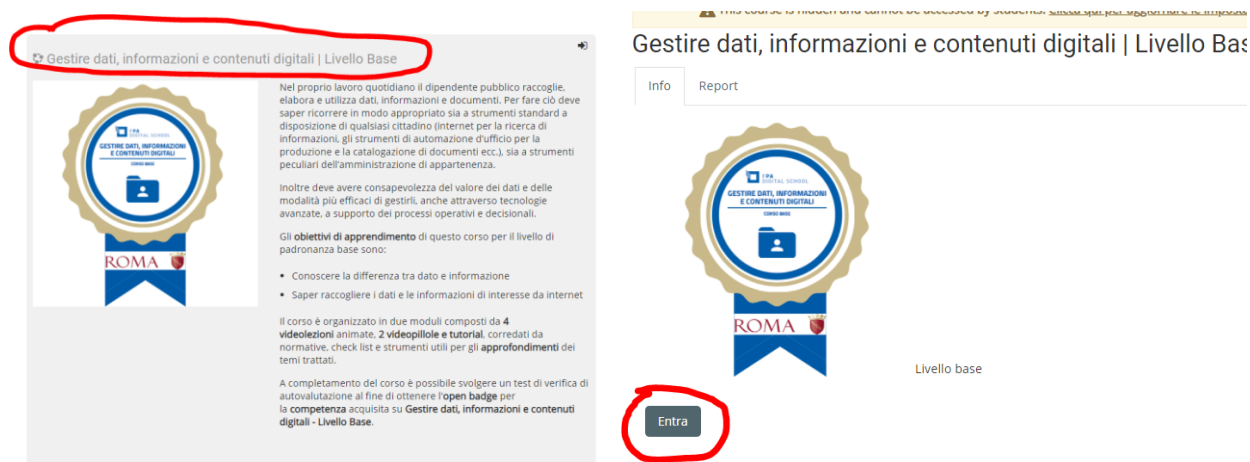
Gestire dati, informazioni e contenuti digitali | Livello Base

! PA DIGITAL SCHOOL
GESTIRE DATI, INFORMAZIONI E CONTENUTI DIGITALI
CORSO BASE
ROMA

Nel proprio lavoro quotidiano il dipendente pubblico raccoglie, elabora e utilizza dati, informazioni e documenti. Per fare ciò deve saper ricorrere in modo appropriato sia a strumenti standard a disposizione di qualsiasi cittadino (internet per la ricerca di informazioni, gli strumenti di automazione d'ufficio per la produzione e la catalogazione di documenti ecc.), sia a strumenti peculiari dell'amministrazione di appartenenza.

Inoltre deve avere consapevolezza del valore dei dati e delle modalità più efficaci di gestirli, anche attraverso tecnologie avanzate, a supporto dei processi operativi e decisionali.

Gli obiettivi di apprendimento di questo corso per il livello di padronanza base sono:

• Conoscere la differenza tra dato e informazione
• Saper raccogliere i dati e le informazioni di interesse da internet

Il corso è organizzato in due moduli composti da 4 videolezioni animate, 2 videopillole e tutorial, corredati da normative, check list e strumenti utili per gli approfondimenti dei temi trattati.

A completamento del corso è possibile svolgere un test di verifica di autovalutazione al fine di ottenere l'open badge per la competenza acquisita su Gestire dati, informazioni e contenuti digitali - Livello Base.

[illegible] This course is hidden and cannot be accessed by students. Clicca qui per aggiornare le imposta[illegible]

Gestire dati, informazioni e contenuti digitali | Livello Bas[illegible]

Info
Report

! PA DIGITAL SCHOOL
GESTIRE DATI, INFORMAZIONI E CONTENUTI DIGITALI
CORSO BASE
ROMA

Livello base

Entra